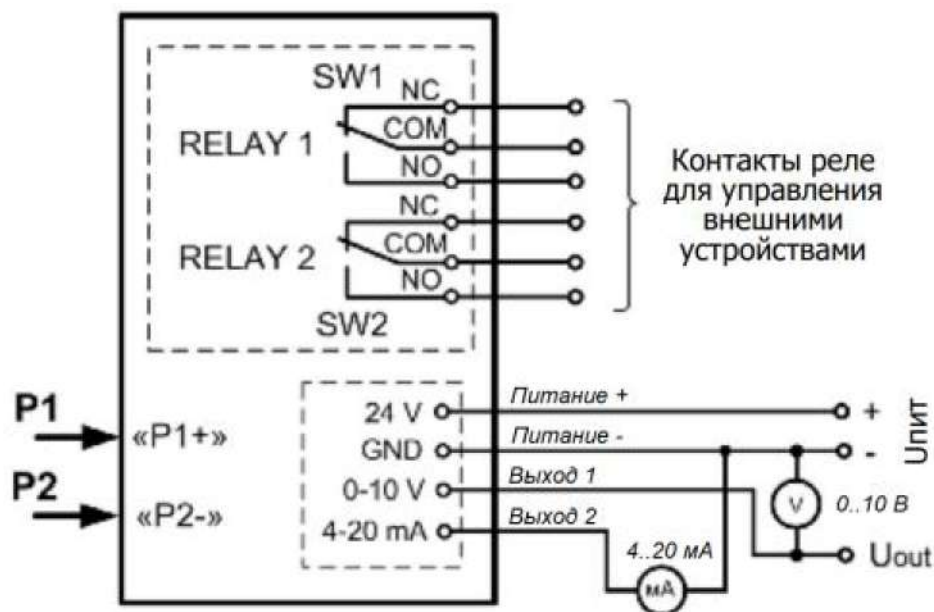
SW1
NC
RELAY 1
COM
NO
NC
RELAY 2
COM
NO
SW2

Контакты реле для управления внешними устройствами

P1
«P1+»
P2
«P2-»

24 V
GND
0-10 V
4-20 mA

Питание +
Питание -
Выход 1
Выход 2

+
-
Uпит
V
0..10 В
4..20 мА
мА
Uout